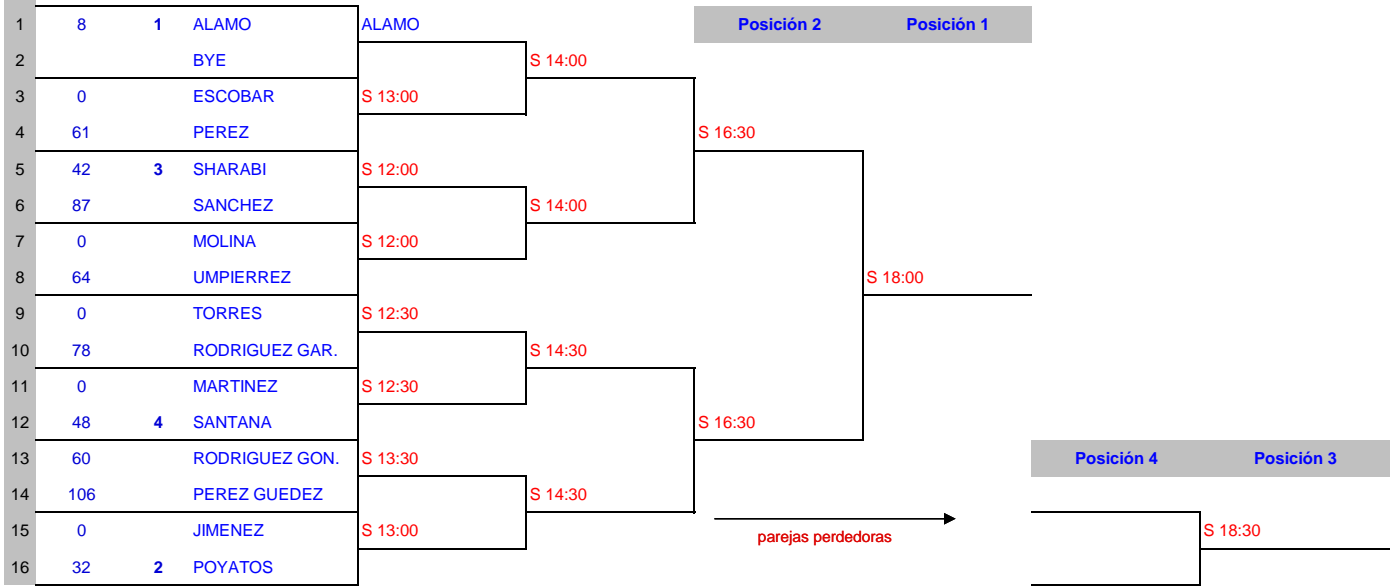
| | | | | |
|---|---|---|---|---|
| 1 | 8 | 1 | ALAMO | ALAMO |
| 2 | | | BYE | |
| 3 | 0 | | ESCOBAR | S 13:00 |
| 4 | 61 | | PEREZ | |
| 5 | 42 | 3 | SHARABI | S 12:00 |
| 6 | 87 | | SANCHEZ | |
| 7 | 0 | | MOLINA | S 12:00 |
| 8 | 64 | | UMPIERREZ | |
| 9 | 0 | | TORRES | S 12:30 |
| 10 | 78 | | RODRIGUEZ GAR. | |
| 11 | 0 | | MARTINEZ | S 12:30 |
| 12 | 48 | 4 | SANTANA | |
| 13 | 60 | | RODRIGUEZ GON. | S 13:30 |
| 14 | 106 | | PEREZ GUEDEZ | |
| 15 | 0 | | JIMENEZ | S 13:00 |
| 16 | 32 | 2 | POYATOS | |

S 14:00
S 14:00
S 14:30
S 14:30

S 16:30
S 16:30

S 18:00

Posición 2 Posición 1

parejas perdedoras

Posición 4 Posición 3

S 18:30